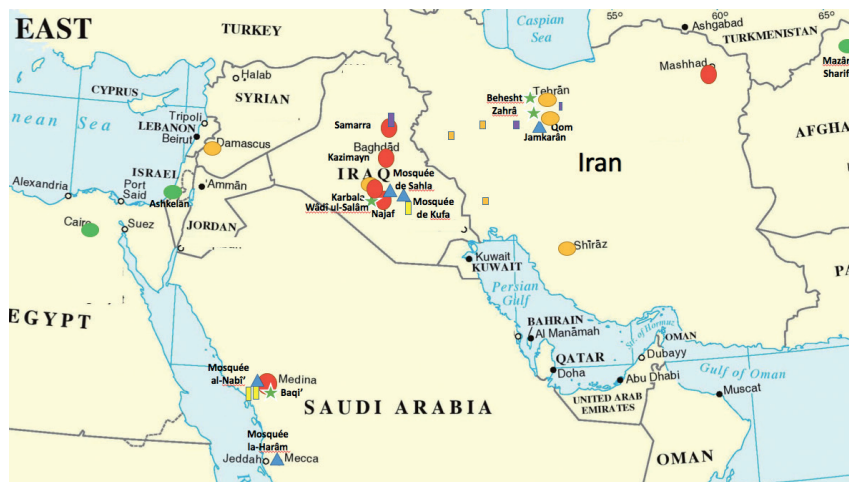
EAST
TURKEY
Caspian Sea
55°
60°
65°
Ashgabad
TURKMENISTAN
Mazār Sharif
Halab
CYPRUS
SYRIAN
Tripoli
LEBANON
Beirut
Damascus
nean Sea
Samarra
Baghdād
Kazimayn
Tehrān
Behesht Zahrā
Qom
Jamkarān
Mashhad
AFGHA
Iran
ISRAEL
Alexandria
Port Said
Ashkelān
Ammān
JORDAN
Cairo
Suez
IRAQ
Karbala
Wādī ul-Salām
Najaf
Mosquée de Sahla
Mosquée de Kufa
Shīrāz
Kuwait
KUWAIT
Persian Gulf
EGYPT
BAHRAIN
Al Manāmah
QATAR
Doha
Dubayy
OMAN
Abu Dhabi
UNITED ARAB EMIRATES
Gulf of Oman
Muscat
Mosquée al-Nabi'
Medina
Baqi'
SAUDI ARABIA
Mosquée la-Harām
Jeddah
Mecca
OMAN
PA